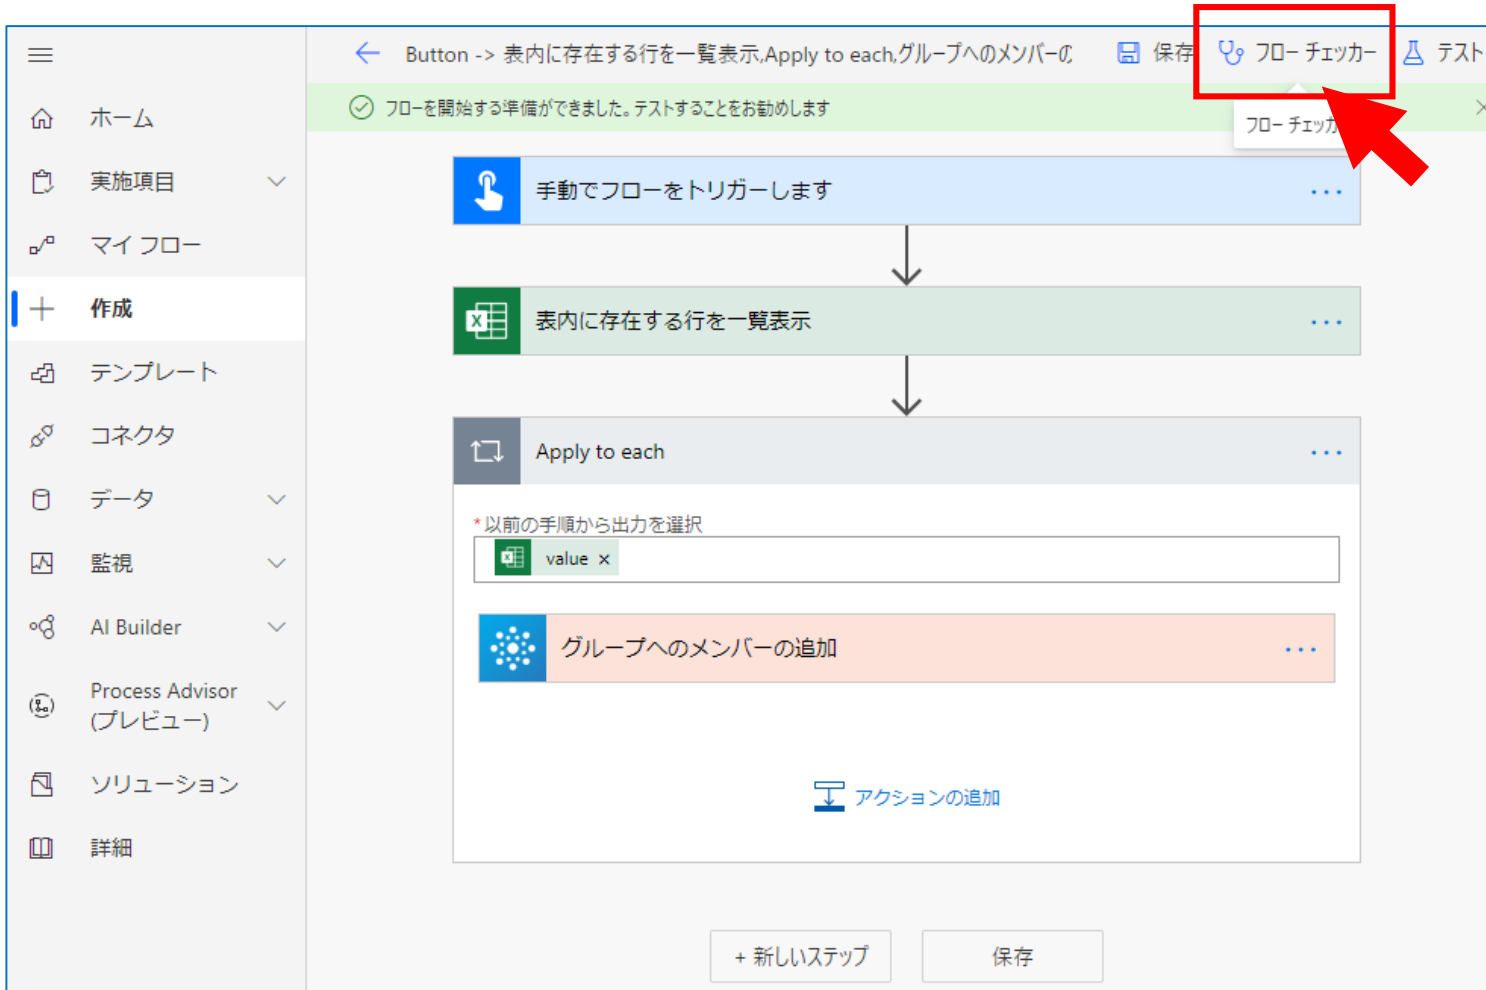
ホーム
実施項目
マイ フロー
作成
テンプレート
コネクタ
データ
監視
AI Builder
Process Advisor (プレビュー)
ソリューション
詳細

Button -> 表内に存在する行を一覧表示,Apply to each,グループへのメンバーの
保存
フロー チェッカー
テスト

フローを開始する準備ができました。テストすることをお勧めします
フロー チェッカ

手動でフローをトリガーします ...
表内に存在する行を一覧表示 ...
Apply to each ...
* 以前の手順から出力を選択
value ×
グループへのメンバーの追加 ...
アクションの追加

+ 新しいステップ
保存